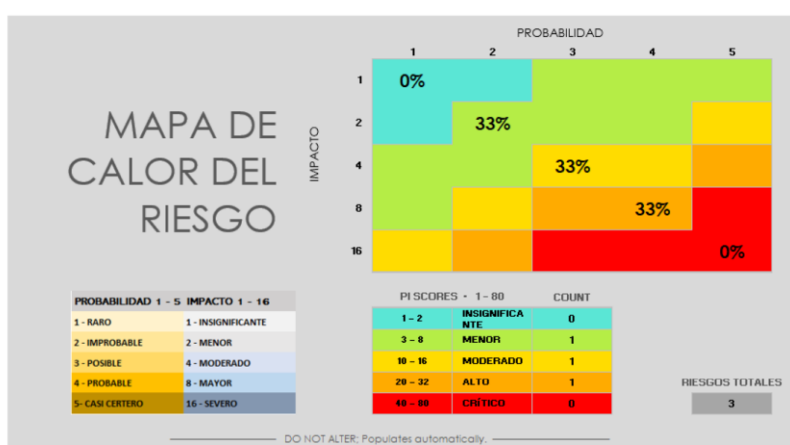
MAPA DE CALOR DEL RIESGO

PROBABILIDAD

IMPACTO

| | 1 | 2 | 3 | 4 | 5 |
|---|---|---|---|---|---|
| 1 | 0% | | | | |
| 2 | | 33% | | | |
| 4 | | | 33% | | |
| 8 | | | | 33% | |
| 16 | | | | | 0% |

| PROBABILIDAD 1 - 5 | IMPACTO 1 - 16 |
|---|---|
| 1 - RARO | 1 - INSIGNIFICANTE |
| 2 - IMPROBABLE | 2 - MENOR |
| 3 - POSIBLE | 4 - MODERADO |
| 4 - PROBABLE | 8 - MAYOR |
| 5- CASI CERTERO | 16 - SEVERO |

| PI SCORES - 1 - 80 | | COUNT |
|---|---|---|
| 1 - 2 | INSIGNIFICANTE | 0 |
| 3 - 8 | MENOR | 1 |
| 10 - 16 | MODERADO | 1 |
| 20 - 32 | ALTO | 1 |
| 40 - 80 | CRÍTICO | 0 |

RIESGOS TOTALES
3

DO NOT ALTER; Populates automatically.